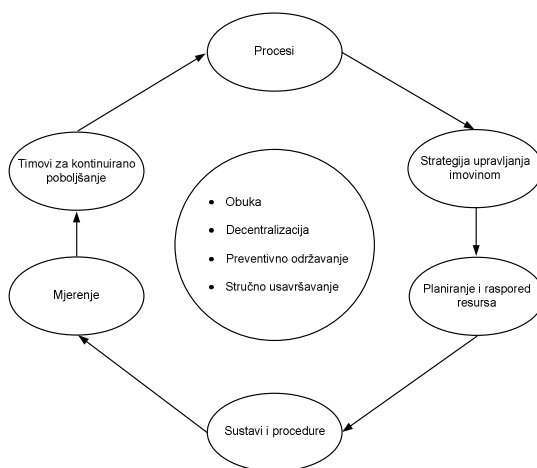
Procesi

Strategija upravljanja imovinom

Planiranje i raspored resursa

Sustavi i procedure

Mjerenje

Timovi za kontinuirano poboljšanje

- Obuka
- Decentralizacija
- Preventivno održavanje
- Stručno usavršavanje